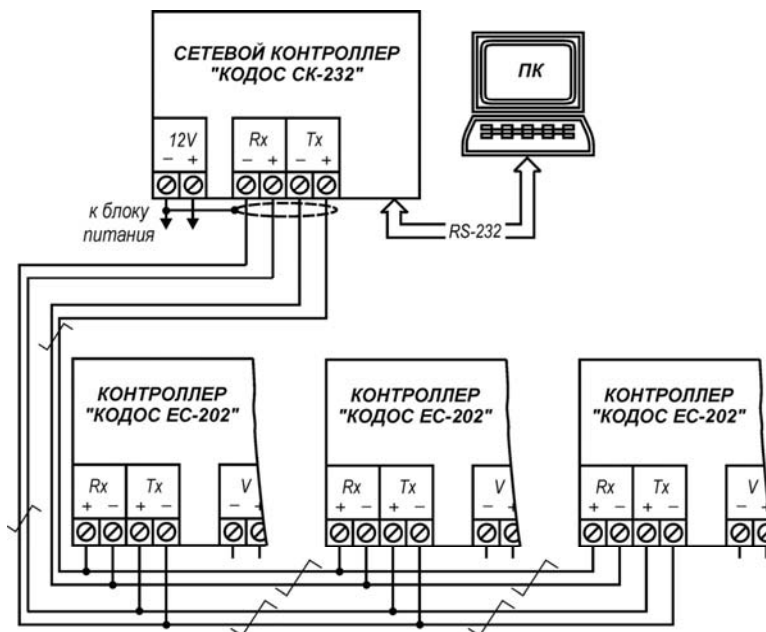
СЕТЕВОЙ КОНТРОЛЛЕР "КОДОС СК-232"

12V
– +

Rx
– +

Tx
– +

к блоку питания

ПК

RS-232

КОНТРОЛЛЕР "КОДОС ЕС-202"

Rx
+ –

Tx
+ –

V
– +

КОНТРОЛЛЕР "КОДОС ЕС-202"

Rx
+ –

Tx
+ –

V
– +

КОНТРОЛЛЕР "КОДОС ЕС-202"

Rx
+ –

Tx
+ –

V
– +